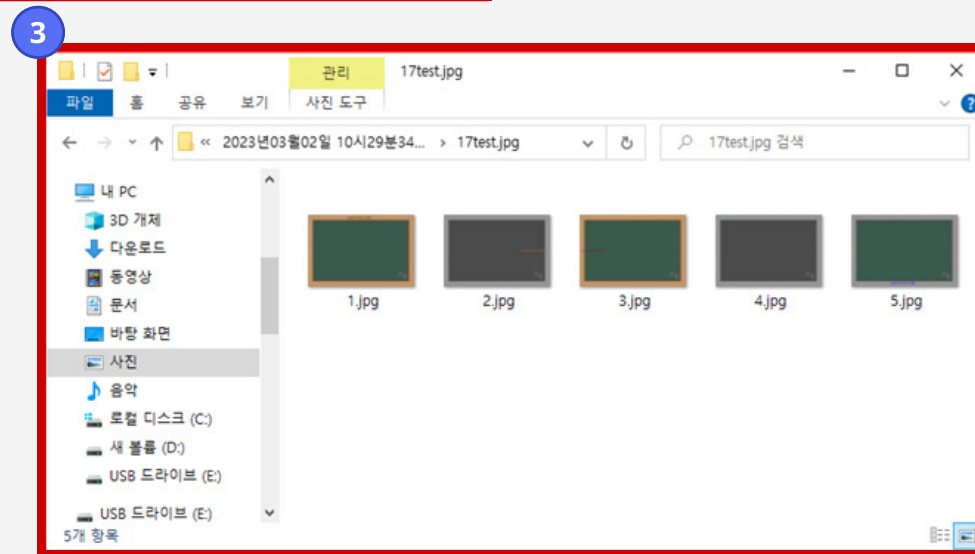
3

관리 17test.jpg

파일 홈 공유 보기 사진 도구

« 2023년03월02일 10시29분34... › 17test.jpg

17test.jpg 검색

내 PC
3D 개체
다운로드
동영상
문서
바탕 화면
사진
음악
로컬 디스크 (C:)
새 볼륨 (D:)
USB 드라이브 (E:)
USB 드라이브 (E:)

1.jpg 2.jpg 3.jpg 4.jpg 5.jpg

5개 항목